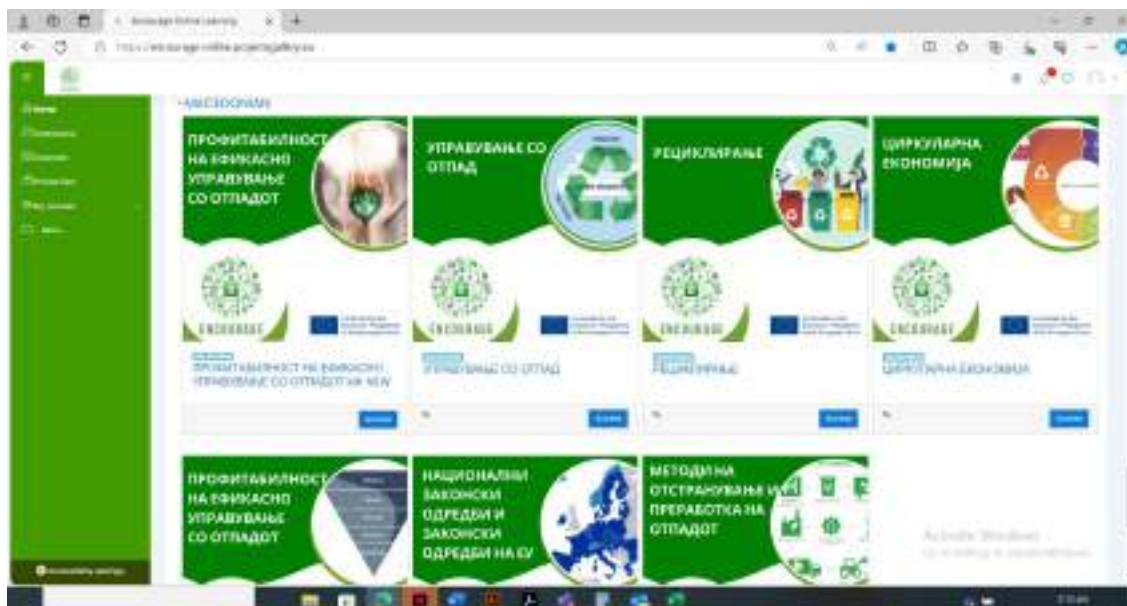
ПРОФИТАБИЛНОСТ НА ЕФИКАСНО УПРАВУВАЊЕ СО ОТПАДОТ

ENCOURAGE

ПРОФИТАБИЛНОСТ НА ЕФИКАСНО УПРАВУВАЊЕ СО ОТПАДОТ НА NEW

УПРАВУВАЊЕ СО ОТПАД

ENCOURAGE

УПРАВУВАЊЕ СО ОТПАД

РЕЦИКЛИРАЊЕ

ENCOURAGE

РЕЦИКЛИРАЊЕ

ЦИРКУЛАРНА ЕКОНОМИЈА

ENCOURAGE

ЦИРКУЛАРНА ЕКОНОМИЈА

ПРОФИТАБИЛНОСТ НА ЕФИКАСНО УПРАВУВАЊЕ СО ОТПАДОТ

НАЦИОНАЛНИ ЗАКОНСКИ ОДРЕДБИ И ЗАКОНСКИ ОДРЕДБИ НА ЕУ

МЕТОДИ НА ОТСТРАНУВАЊЕ И ПРЕРАБОТКА НА ОТПАДОТ

Activate Windows
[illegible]